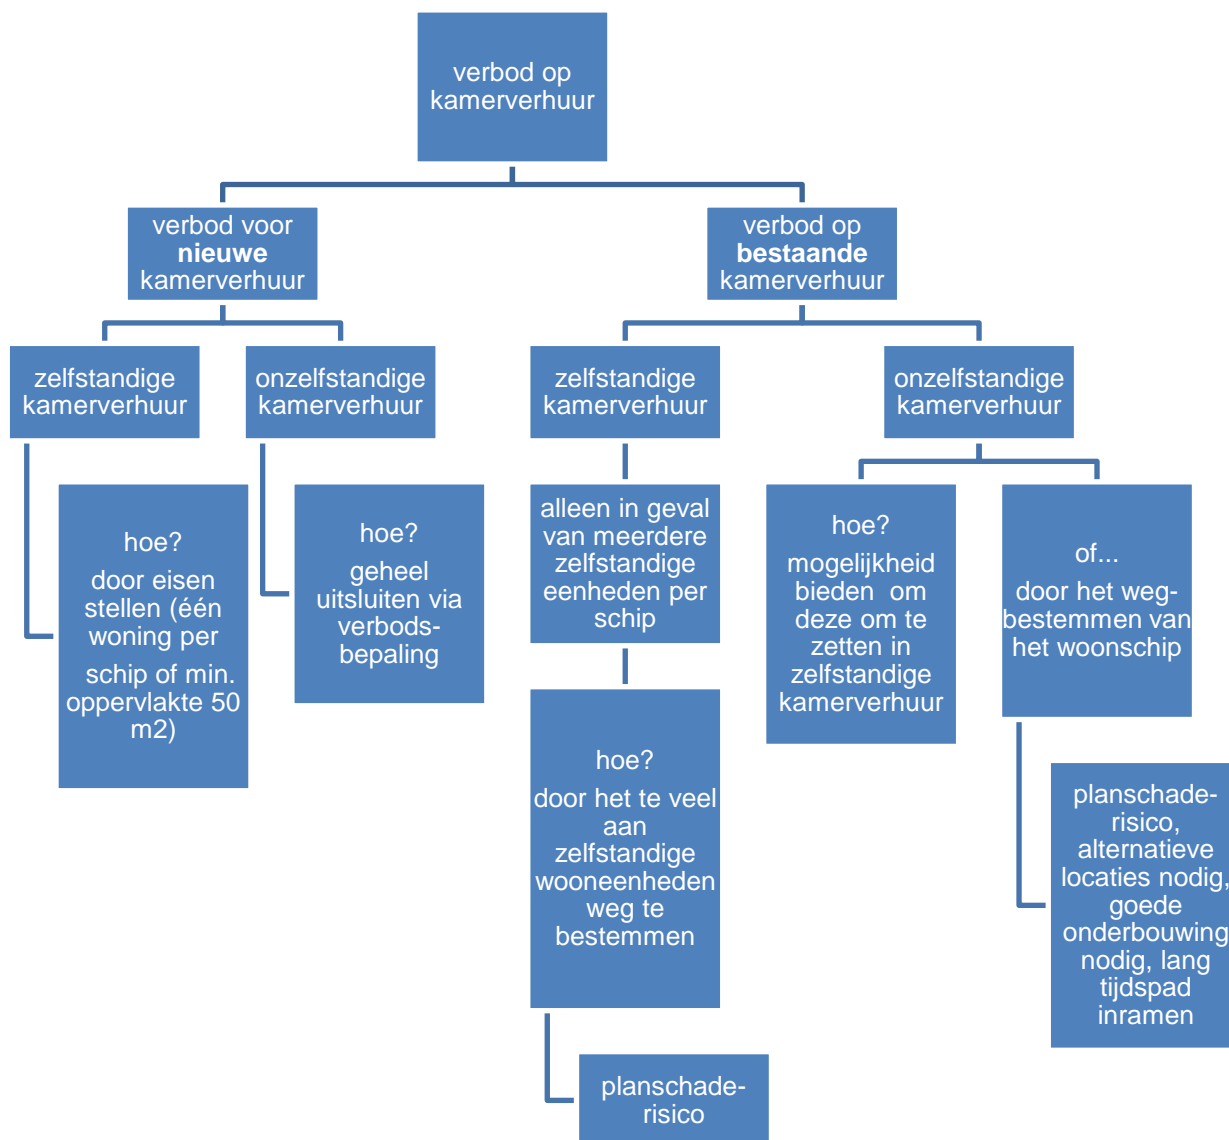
verbod op kamerverhuur

verbod voor **nieuwe** kamerverhuur

verbod op **bestaande** kamerverhuur

zelfstandige kamerverhuur

onzelfstandige kamerverhuur

zelfstandige kamerverhuur

onzelfstandige kamerverhuur

hoe?
door eisen stellen (één woning per schip of min. oppervlakte 50 m2)

hoe?
geheel uitsluiten via verbodsbepaling

alleen in geval van meerdere zelfstandige eenheden per schip

hoe?
door het te veel aan zelfstandige wooneenheden weg te bestemmen

planschaderisico

hoe?
mogelijkheid bieden om deze om te zetten in zelfstandige kamerverhuur

of...
door het wegbestemmen van het woonschip

planschaderisico, alternatieve locaties nodig, goede onderbouwing nodig, lang tijdspad inramen